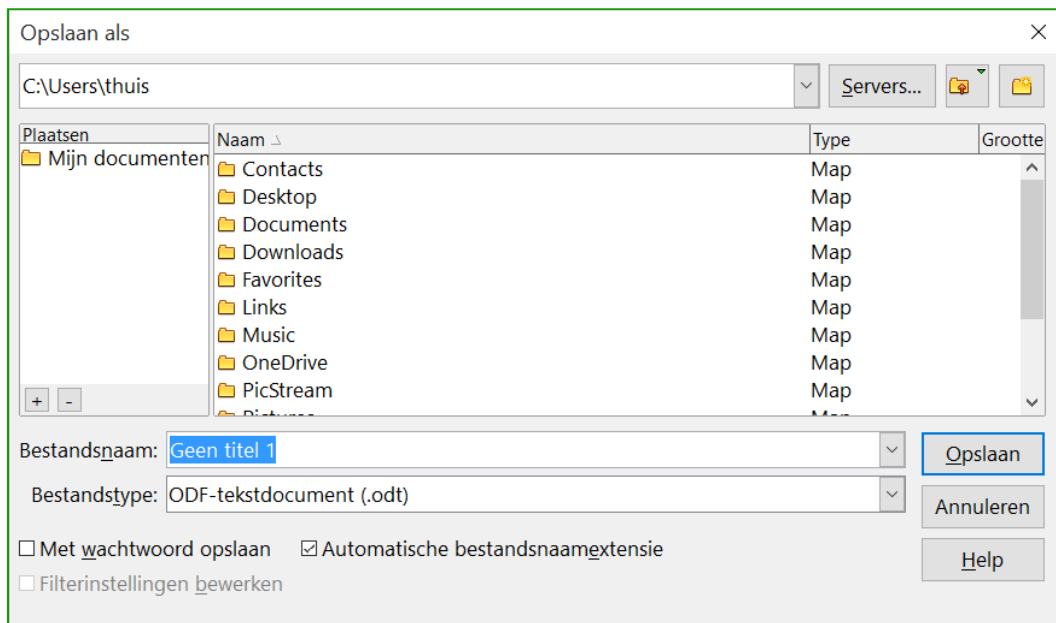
Opslaan als

×

C:\Users\thuis

Servers...

Plaatsen

Mijn documenten

| Naam | Type | Grootte |
|---|---|---|
| Contacts | Map | |
| Desktop | Map | |
| Documents | Map | |
| Downloads | Map | |
| Favorites | Map | |
| Links | Map | |
| Music | Map | |
| OneDrive | Map | |
| PicStream | Map | |
| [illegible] | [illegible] | |

+ -

Bestandsnaam: Geen titel 1

Bestandstype: ODF-tekstdocument (.odt)

Opslaan

Annuleren

Help

☐ Met wachtwoord opslaan ☑ Automatische bestandsnaamextensie

☐ Filterinstellingen bewerken